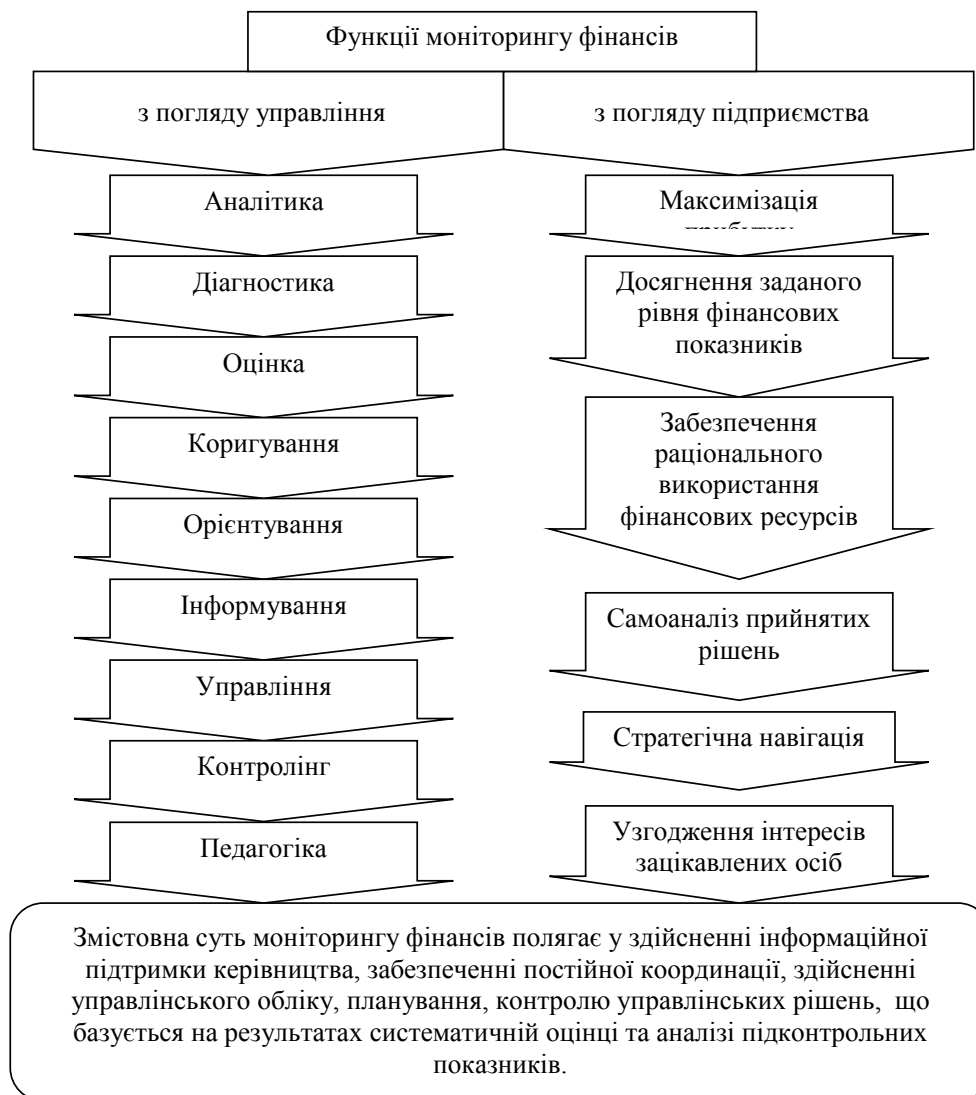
Функції моніторингу фінансів

з погляду управління

Аналітика

Діагностика

Оцінка

Коригування

Орієнтування

Інформування

Управління

Контролінг

Педагогіка

з погляду підприємства

Максимізація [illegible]

Досягнення заданого рівня фінансових показників

Забезпечення раціонального використання фінансових ресурсів

Самоаналіз прийнятих рішень

Стратегічна навігація

Узгодження інтересів зацікавлених осіб

Змістовна суть моніторингу фінансів полягає у здійсненні інформаційної підтримки керівництва, забезпеченні постійної координації, здійсненні управлінського обліку, планування, контролю управлінських рішень, що базується на результатах систематичній оцінці та аналізі підконтрольних показників.